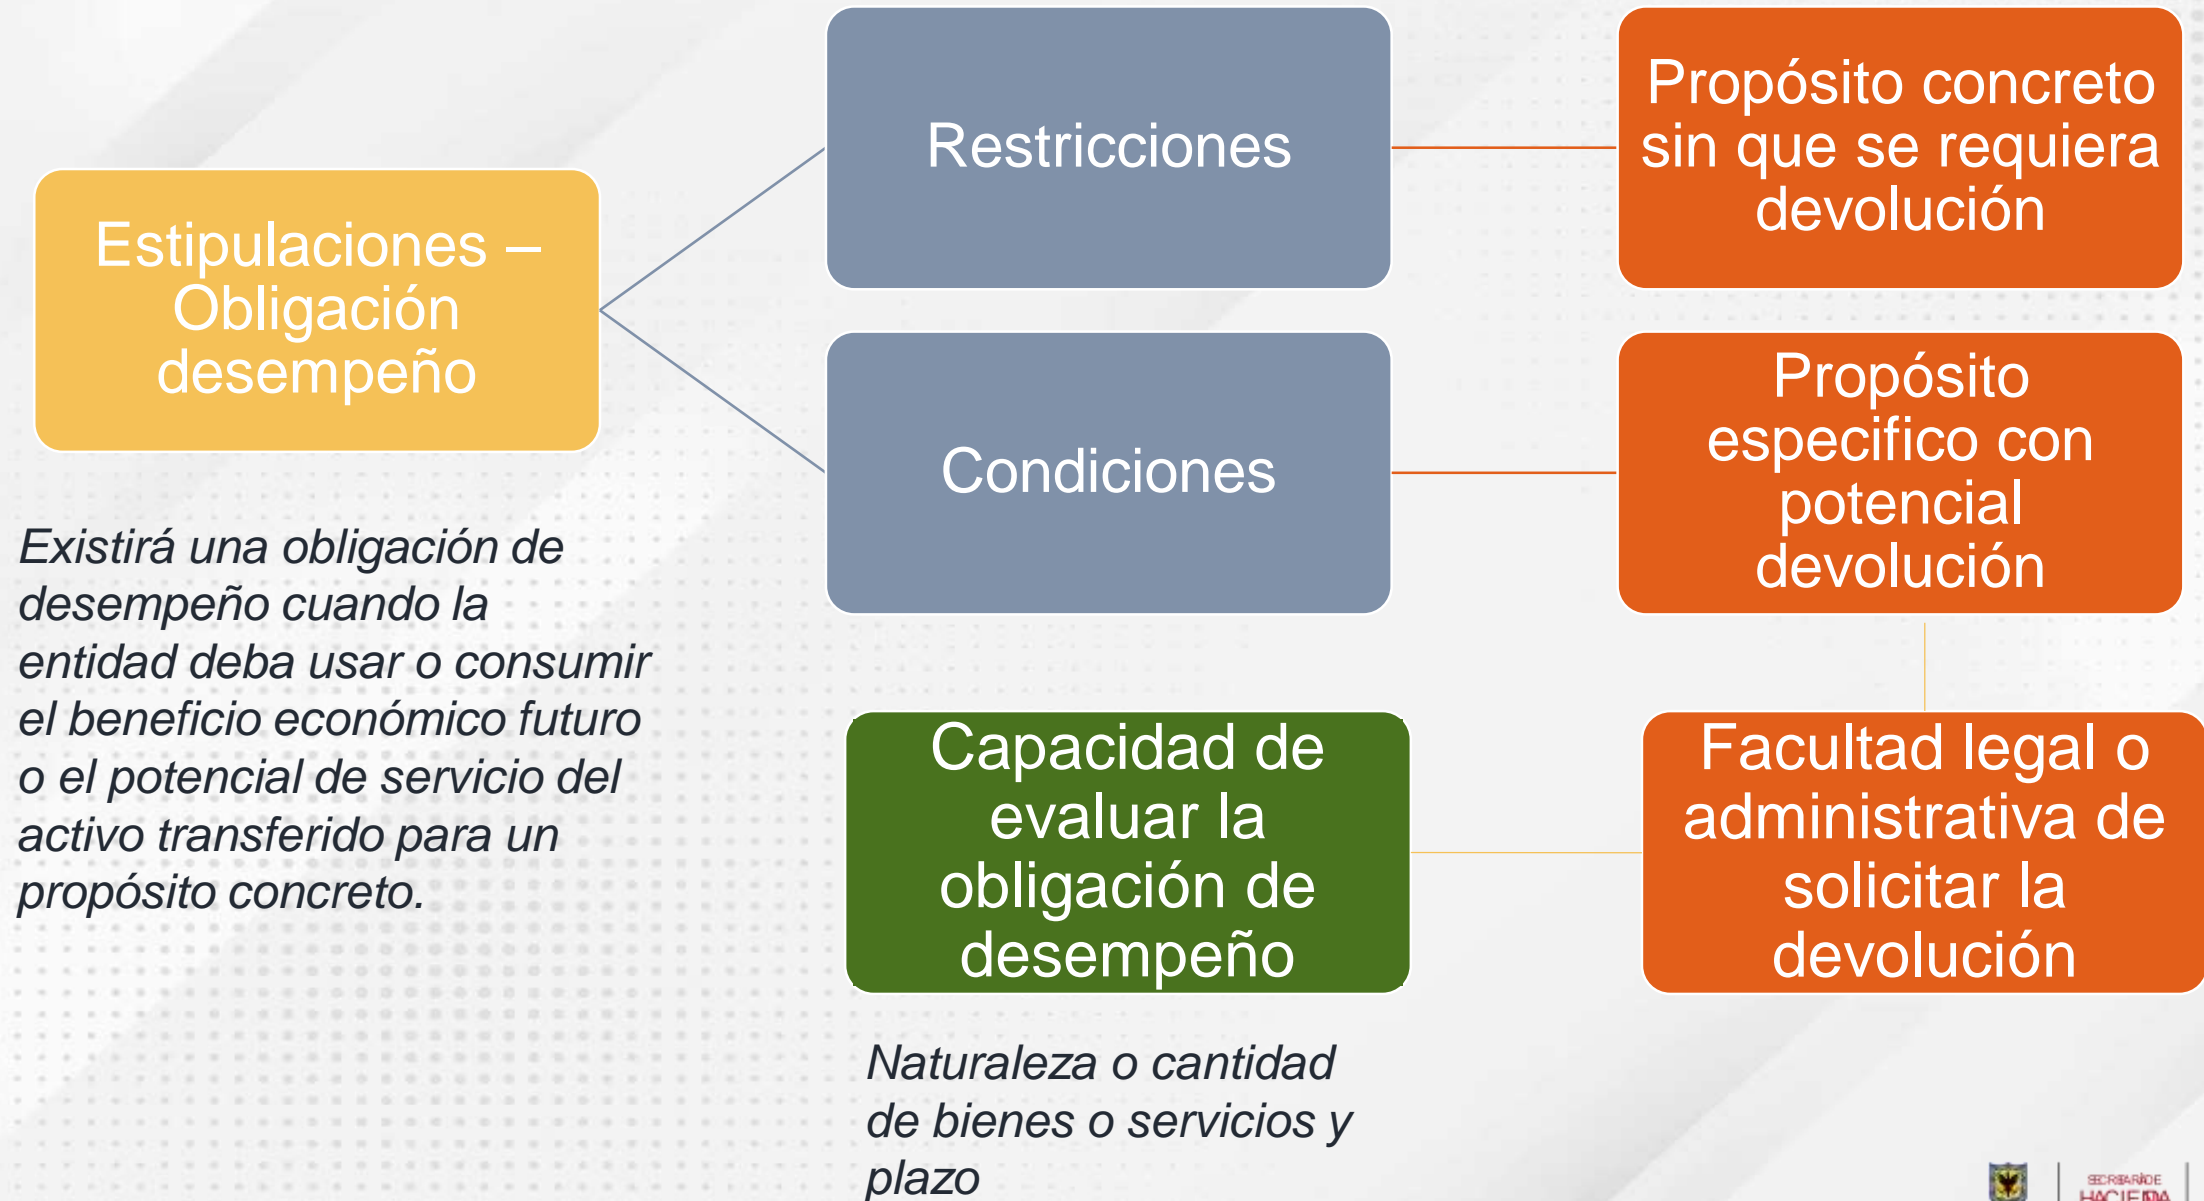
Estipulaciones – Obligación desempeño

Restricciones

Propósito concreto sin que se requiera devolución

Condiciones

Propósito especifico con potencial devolución

Existirá una obligación de desempeño cuando la entidad deba usar o consumir el beneficio económico futuro o el potencial de servicio del activo transferido para un propósito concreto.

Capacidad de evaluar la obligación de desempeño

Facultad legal o administrativa de solicitar la devolución

Naturaleza o cantidad de bienes o servicios y plazo

SECRETARÍA DE HACIENDA